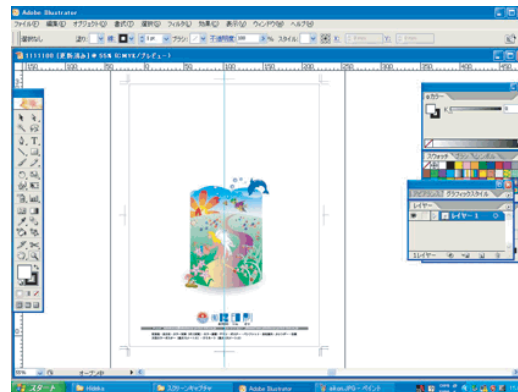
Adobe Illustrator
ファイル(F) 編集(E) オブジェクト(O) 書式(T) 選択(S) フィルタ(L) 効果(C) 表示(V) ウィンドウ(W) ヘルプ(H)
選択なし 線: 1 pt ブラシ: 不透明度: 100 % スタイル:
1111100 [更新済み] @ 55% (CMYK/プレビュー)
カラー
K
スウォッチ
アピアランス グラフィックスタイル
レイヤー
レイヤー 1
1 レイヤー
55%
スタート
Hideka
スクリーンキャプチャ
Adobe Illustrator
aikan.JPG - ペイント